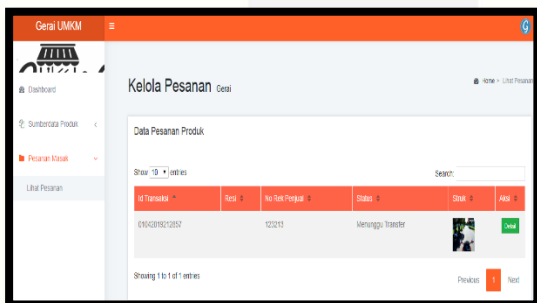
Gerai UMKM

Dashboard

Sumberdata Produk

Pesanan Masuk

Lihat Pesanan

Kelola Pesanan Gerai

Home > Lihat Pesanan

Data Pesanan Produk

Show 10 entries

Search:

| Id Transaksi | Resi | No Rek Penjual | Status | Struk | Aksi |
|---|---|---|---|---|---|
| 01042019212057 | | 123213 | Menunggu Transfer | | Detail |

Showing 1 to 1 of 1 entries

Previous 1 Next